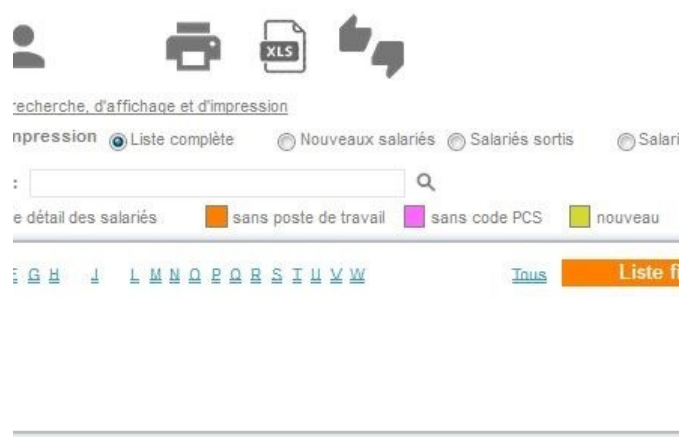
XLS

recherche, d'affichage et d'impression

npression Liste complète Nouveaux salariés Salariés sortis Salari

:

e détail des salariés sans poste de travail sans code PCS nouveau

E G H J L M N O P Q R S T U V W Tous Liste fi